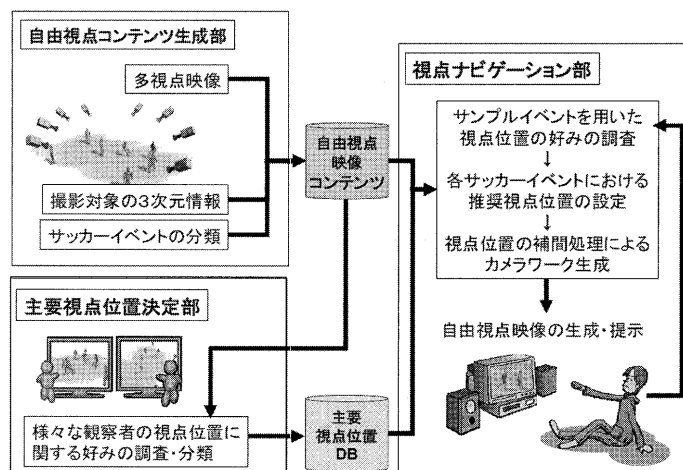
自由視点コンテンツ生成部

多視点映像

撮影対象の3次元情報

サッカーイベントの分類

自由視点映像コンテンツ

視点ナビゲーション部

サンプルイベントを用いた視点位置の好みの調査
↓
各サッカーイベントにおける推奨視点位置の設定
↓
視点位置の補間処理によるカメラワーク生成

自由視点映像の生成・提示

主要視点位置決定部

様々な観察者の視点位置に関する好みの調査・分類

主要視点位置DB